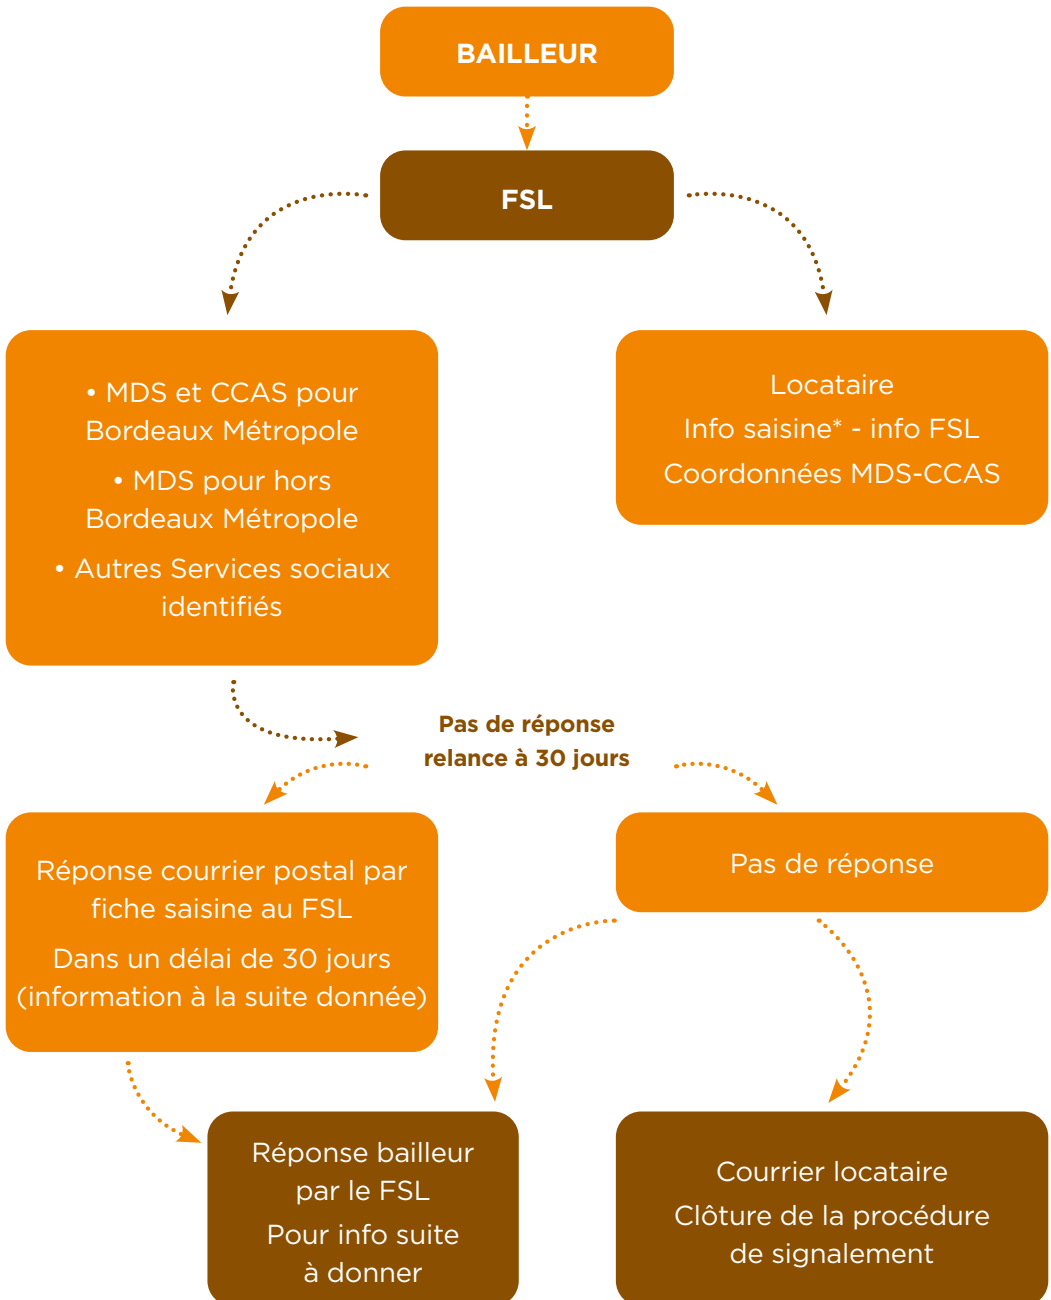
BAILLEUR

FSL

• MDS et CCAS pour Bordeaux Métropole

• MDS pour hors Bordeaux Métropole

• Autres Services sociaux identifiés

Locataire

Info saisine* - info FSL

Coordonnées MDS-CCAS

Pas de réponse relance à 30 jours

Réponse courrier postal par fiche saisine au FSL

Dans un délai de 30 jours (information à la suite donnée)

Pas de réponse

Réponse bailleur par le FSL

Pour info suite à donner

Courrier locataire

Clôture de la procédure de signalement